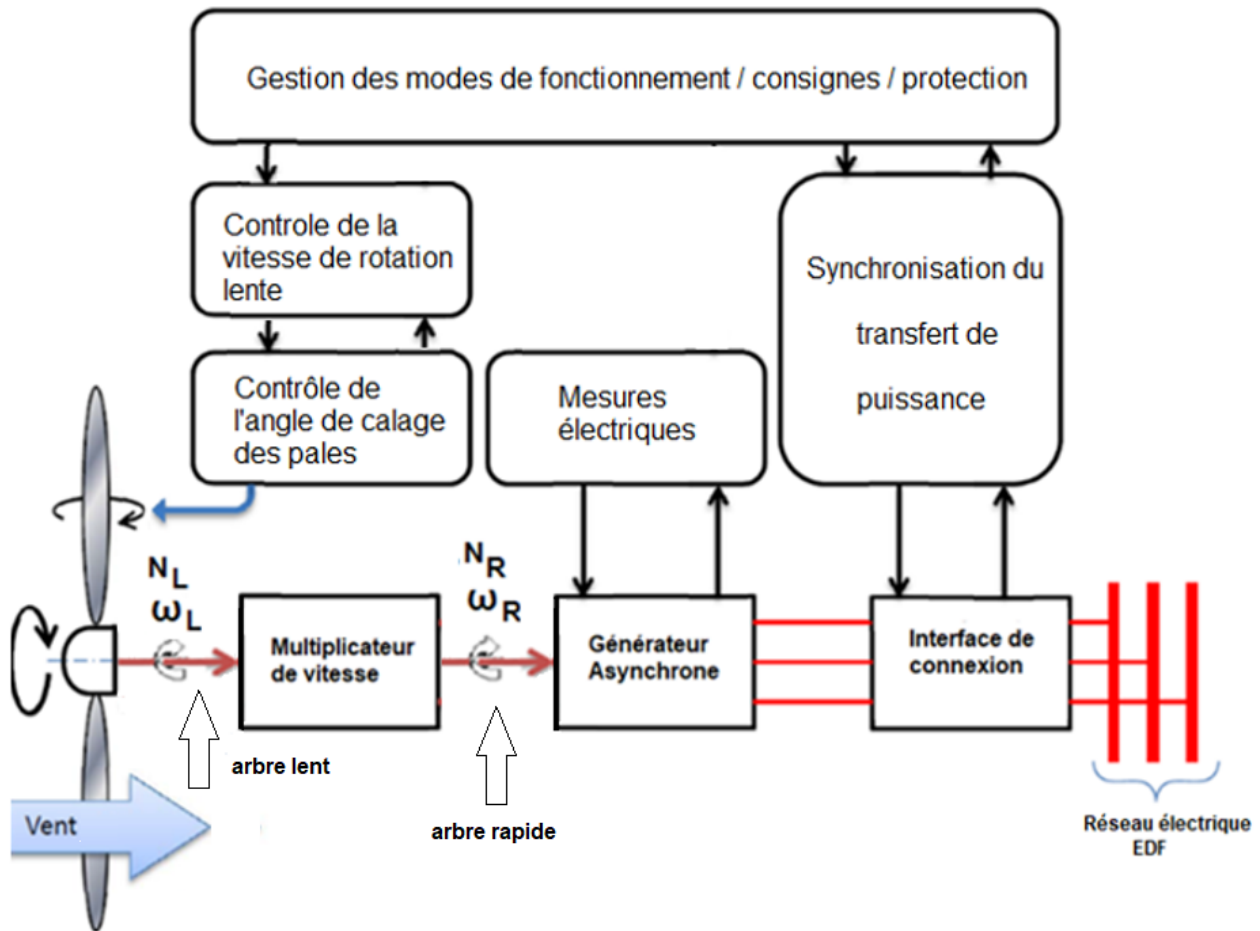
Gestion des modes de fonctionnement / consignes / protection

Controle de la vitesse de rotation lente

Contrôle de l'angle de calage des pales

Mesures électriques

Synchronisation du transfert de puissance

$N_L$
$\omega_L$

Multiplicateur de vitesse

$N_R$
$\omega_R$

Générateur Asynchrone

Interface de connexion

arbre lent

arbre rapide

Vent

Réseau électrique EDF